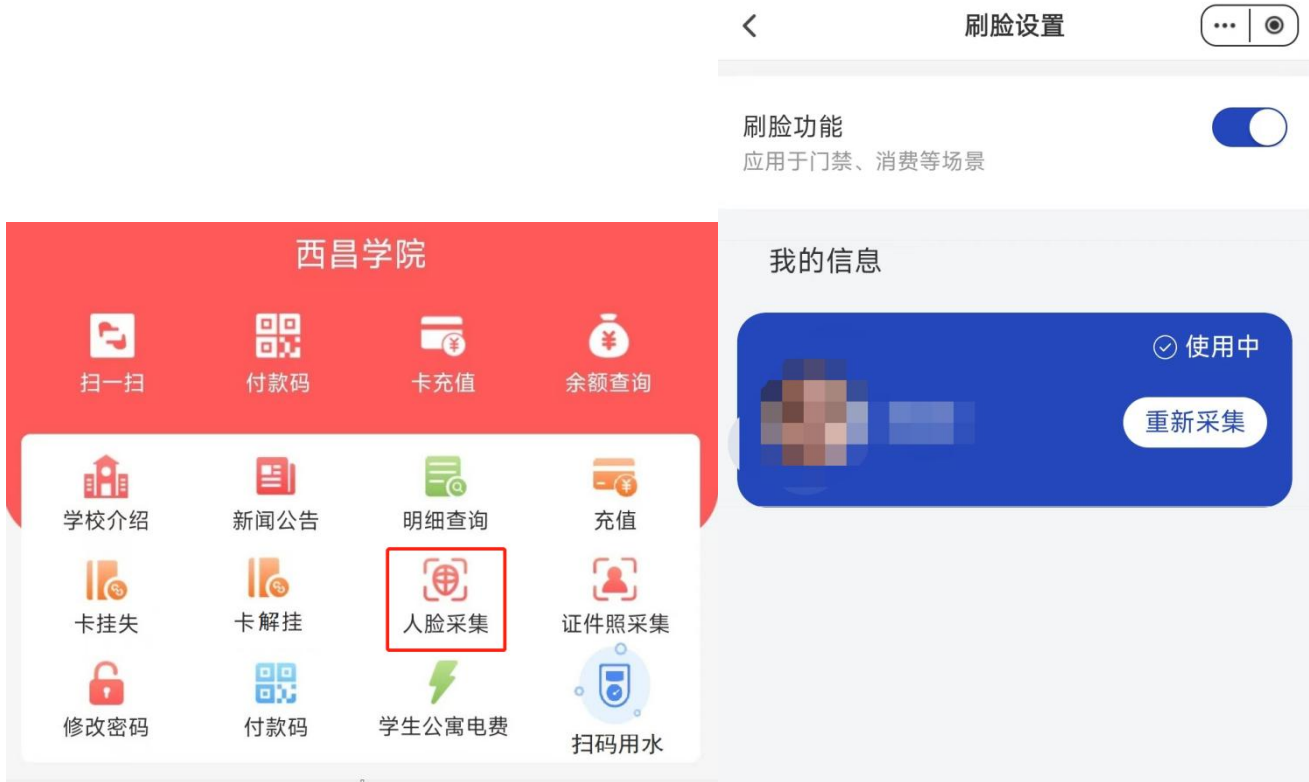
西昌学院

扫一扫 付款码 卡充值 余额查询

学校介绍 新闻公告 明细查询 充值

卡挂失 卡解挂 人脸采集 证件照采集

修改密码 付款码 学生公寓电费 扫码用水

刷脸设置

刷脸功能
应用于门禁、消费等场景

我的信息

使用中

重新采集